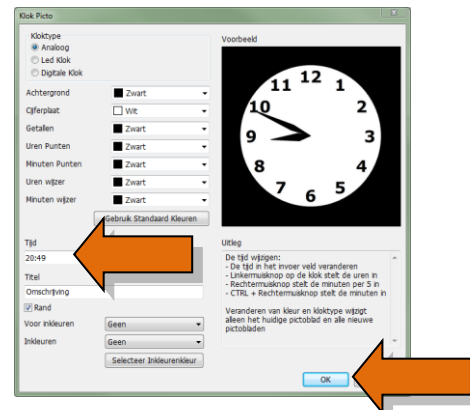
Klok Picto

Kloktype
Analoog
Led Klok
Digitale Klok

Achtergrond | Zwart
Cijferplaat | Wit
Getallen | Zwart
Uren Punten | Zwart
Minuten Punten | Zwart
Uren wijzer | Zwart
Minuten wijzer | Zwart

Gebruik Standaard Kleuren

Voorbeeld

12
1
2
3
4
5
6
7
8
9
10
11

Tijd
20:49

Titel
Omschrijving

Rand

Voor inkleuren | Geen
Inkleuren | Geen

Selecteer Inkleurenkleur

Uitleg
De tijd wijzigen:
- De tijd in het invoer veld veranderen
- Linkermuisknop op de klok stelt de uren in
- Rechtermuisknop stelt de minuten per 5 in
- CTRL + Rechtermuisknop stelt de minuten in

Veranderen van kleur en kloktype wijzigt alleen het huidige pictoblad en alle nieuwe pictobladen

OK